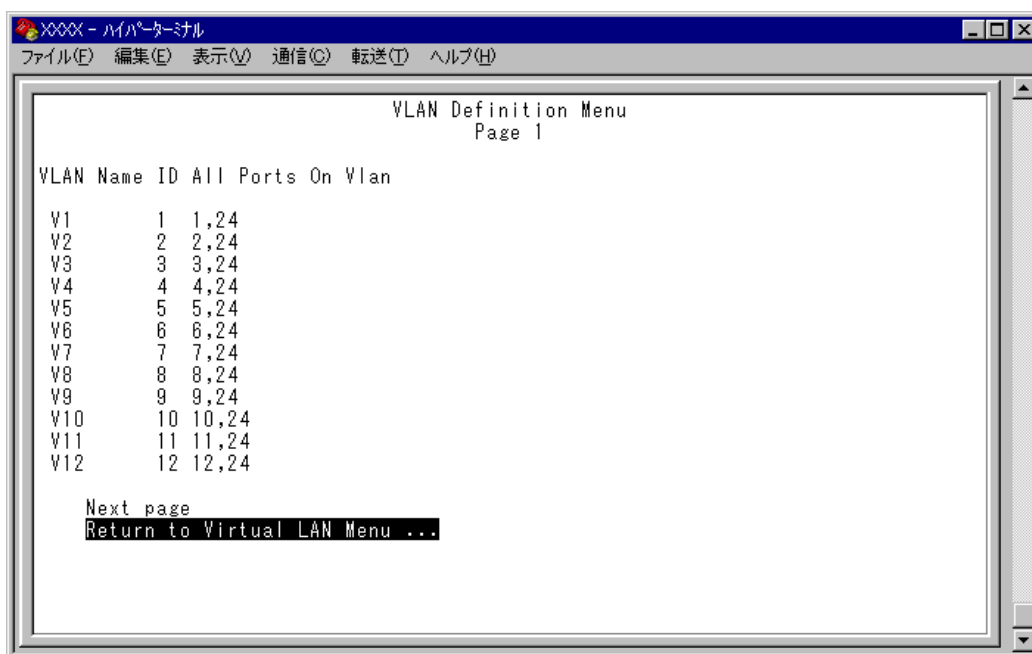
XXXX - ハイパーターミナル

ファイル(F) 編集(E) 表示(V) 通信(C) 転送(T) ヘルプ(H)

VLAN Definition Menu
Page 1

VLAN Name ID All Ports On Vlan

| | | |
|---|---|---|
| V1 | 1 | 1,24 |
| V2 | 2 | 2,24 |
| V3 | 3 | 3,24 |
| V4 | 4 | 4,24 |
| V5 | 5 | 5,24 |
| V6 | 6 | 6,24 |
| V7 | 7 | 7,24 |
| V8 | 8 | 8,24 |
| V9 | 9 | 9,24 |
| V10 | 10 | 10,24 |
| V11 | 11 | 11,24 |
| V12 | 12 | 12,24 |

Next page
Return to Virtual LAN Menu ...